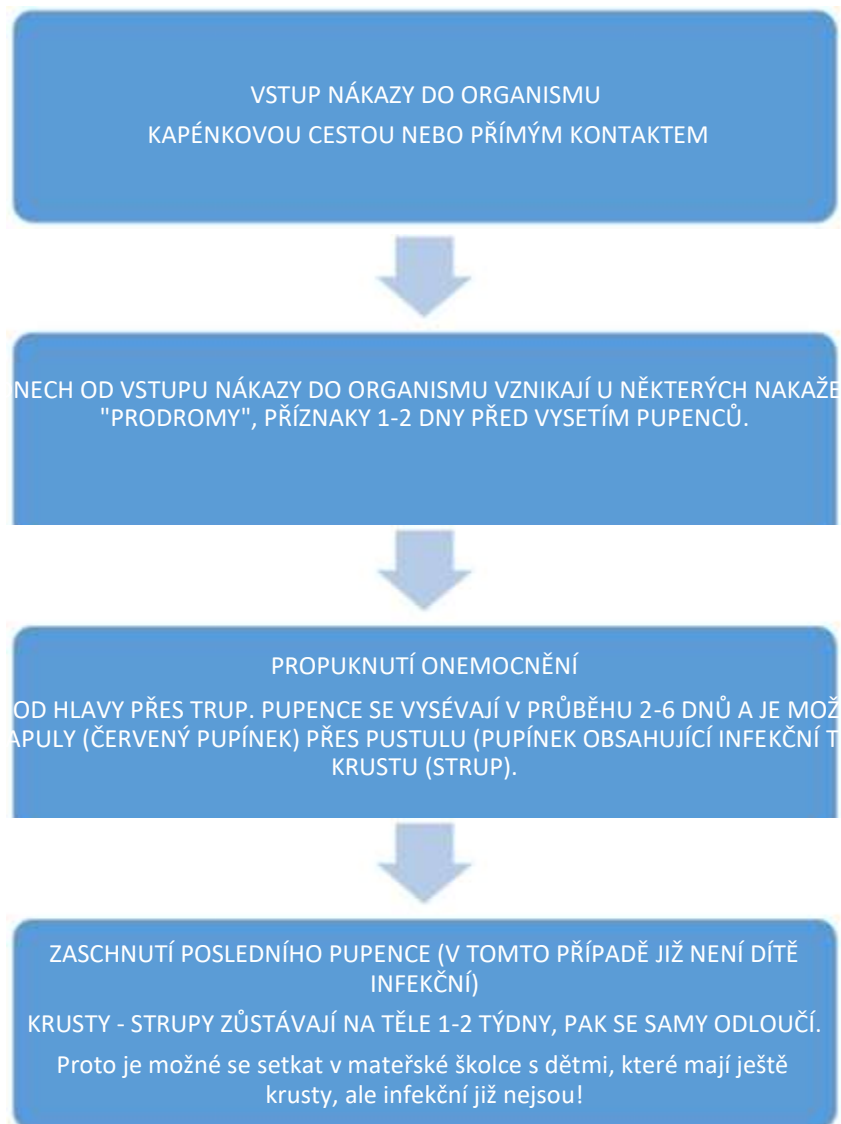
VSTUP NÁKAZY DO ORGANISMU

KAPÉNKOVOU CESTOU NEBO PŘÍMÝM KONTAKTEM

NECH OD VSTUPU NÁKAZY DO ORGANISMU VZNIKAJÍ U NĚKTERÝCH NAKAŽE "PRODROMY", PŘÍZNAKY 1-2 DNY PŘED VYSETÍM PUPENCŮ.

PROPUKNUTÍ ONEMOCNĚNÍ

OD HLAVY PŘES TRUP. PUPENCE SE VYSÉVAJÍ V PRŮBĚHU 2-6 DNŮ A JE MOŽ APULY (ČERVENÝ PUPÍNEK) PŘES PUSTULU (PUPÍNEK OBSAHUJÍCÍ INFEKČNÍ T KRUSTU (STRUP).

ZASCHNUTÍ POSLEDNÍHO PUPENCE (V TOMTO PŘÍPADĚ JIŽ NENÍ DÍTĚ INFEKČNÍ)

KRUSTY - STRUPY ZŮSTÁVAJÍ NA TĚLE 1-2 TÝDNY, PAK SE SAMY ODLOUČÍ.

Proto je možné se setkat v mateřské školce s dětmi, které mají ještě krusty, ale infekční již nejsou!